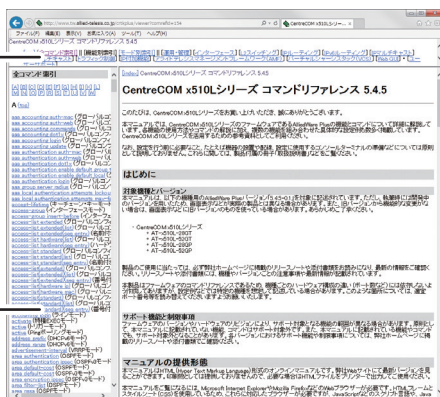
http://www.lo.allied-telesis.co.jp/support/list/faq/mfo.ite
ファイル(F) 編集(E) 表示(V) お気に入り(A) ツール(T) ヘルプ(H)
CentreCOM x510Lシリーズ コマンドリファレンス 5.4.5

全コマンド索引

A [top]

Index > CentreCOM x510Lシリーズ コマンドリファレンス 5.4.5

CentreCOM x510Lシリーズ コマンドリファレンス 5.4.5

はじめに

対象機種とバージョン

CentreCOM x510Lシリーズ
AT-x510L-28GT
AT-x510L-28GP
AT-x510L-52GT
AT-x510L-52GP

サポート機能と制限事項

マニュアルの提供形態